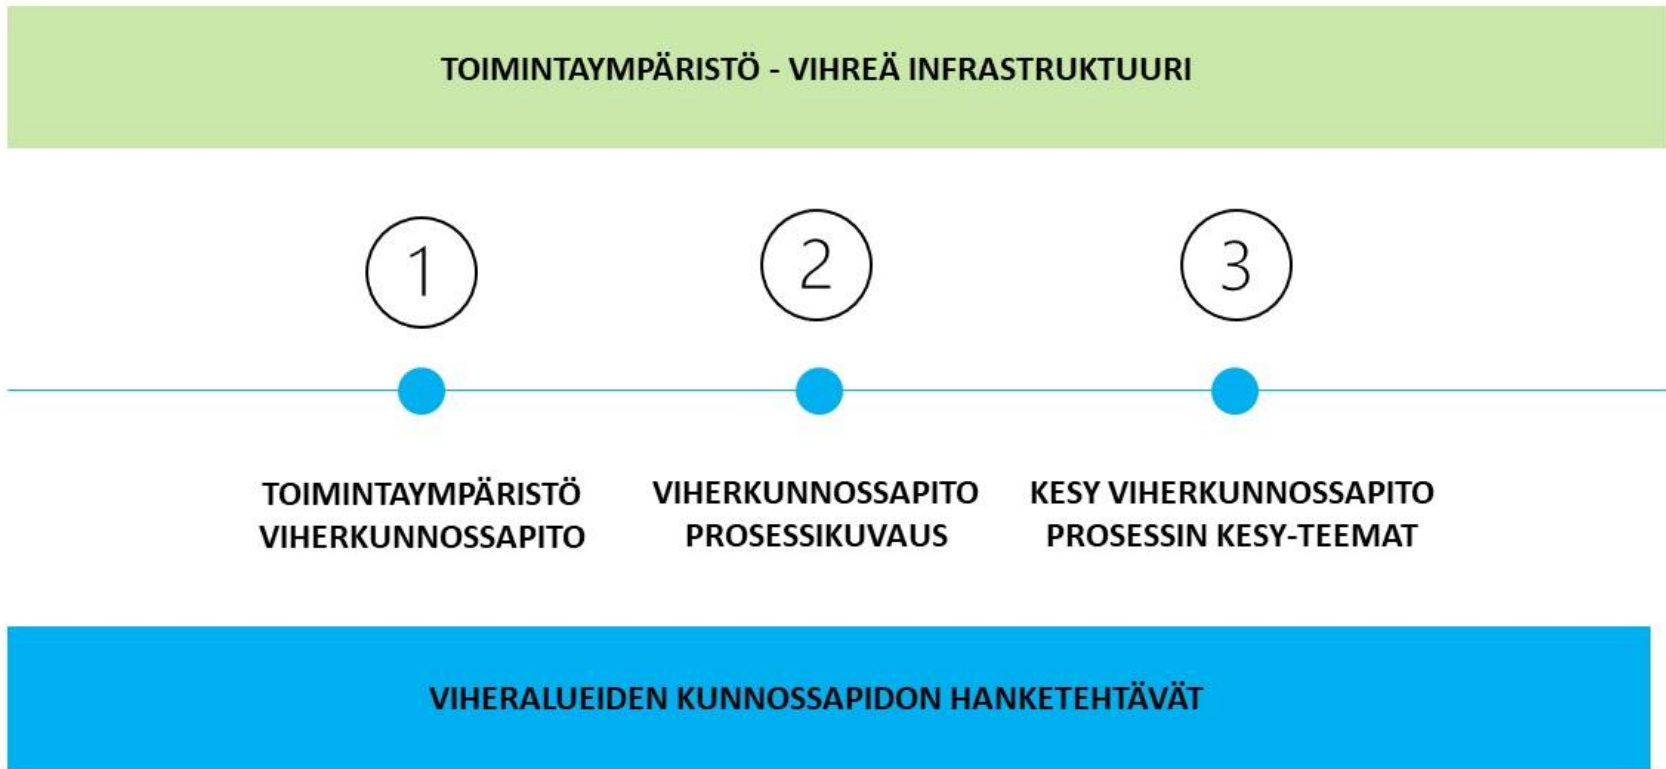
TOIMINTAYMPÄRISTÖ - VIHREÄ INFRASTRUKTUURI

1

2

3

TOIMINTAYMPÄRISTÖ VIHERKUNNOSSAPITO

VIHERKUNNOSSAPITO PROSESSIKUVAUS

KESY VIHERKUNNOSSAPITO PROSESSIN KESY-TEEMAT

VIHERALUEIDEN KUNNOSSAPIDON HANKETEHTÄVÄT